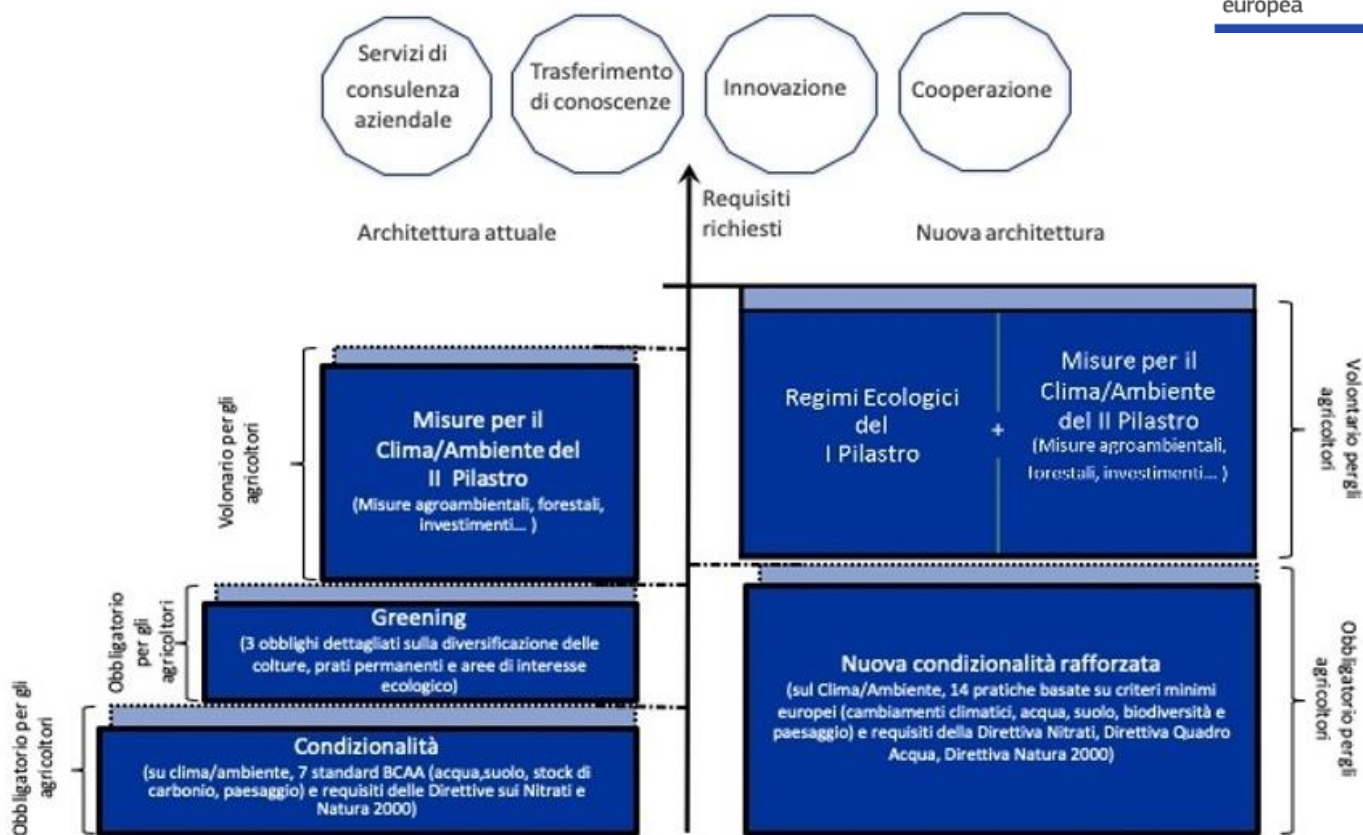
europea

Servizi di consulenza aziendale

Trasferimento di conoscenze

Innovazione

Cooperazione

Requisiti richiesti

Architettura attuale

Nuova architettura

Volonario per gli agricoltori

Misure per il Clima/Ambiente del II Pilastro
(Misure agroambientali, forestali, investimenti... )

Obbligatorio per gli agricoltori

Greening
(3 obblighi dettagliati sulla diversificazione delle colture, prati permanenti e aree di interesse ecologico)

Obbligatorio per gli agricoltori

Condizionalità
(su clima/ambiente, 7 standard BCAA (acqua,suolo, stock di carbonio, paesaggio) e requisiti delle Direttive sui Nitrati e Natura 2000)

Regimi Ecologici del I Pilastro

+

Misure per il Clima/Ambiente del II Pilastro
(Misure agroambientali, forestali, investimenti... )

Volontario pergli agricoltori

Nuova condizionalità rafforzata
(sul Clima/Ambiente, 14 pratiche basate su criteri minimi europei (cambiamenti climatici, acqua, suolo, biodiversità e paesaggio) e requisiti della Direttiva Nitrati, Direttiva Quadro Acqua, Direttiva Natura 2000)

Obbligatorio pergli agricoltori